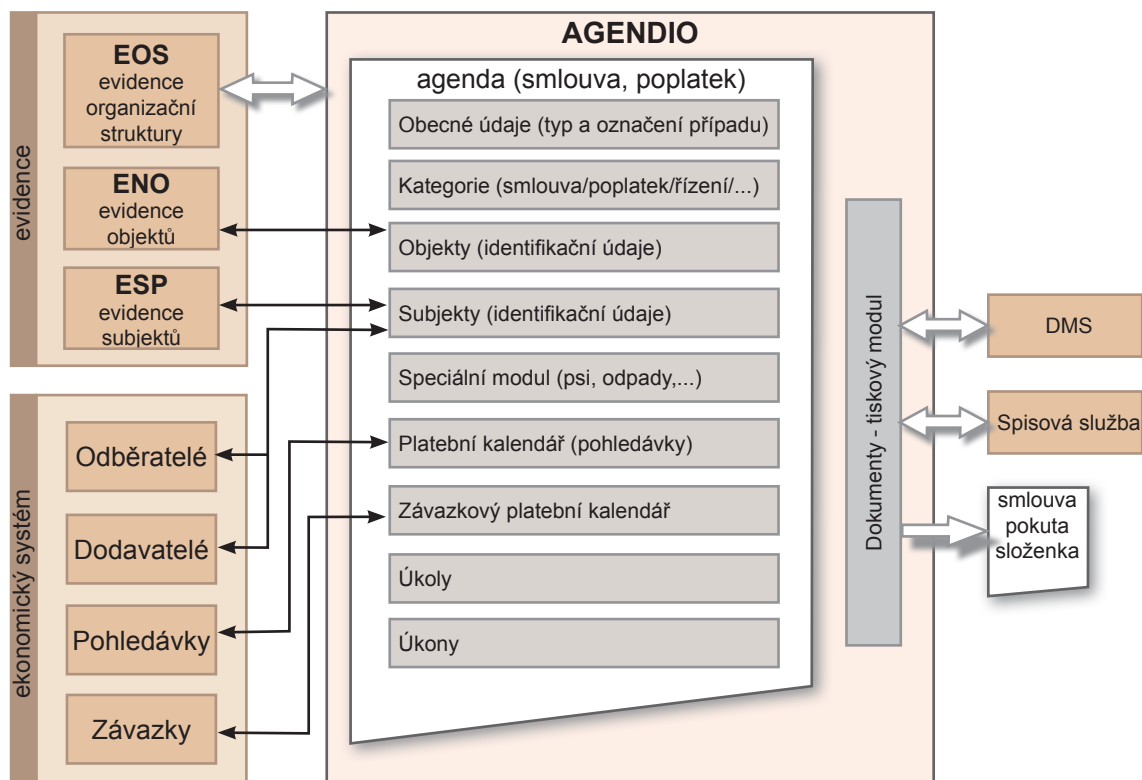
evidence

EOS
evidence organizační struktury

ENO
evidence objektů

ESP
evidence subjektů

ekonomický systém

Odběratelé

Dodavatelé

Pohledávky

Závazky

AGENDIO

agenda (smlouva, poplatek)

Obecné údaje (typ a označení případu)

Kategorie (smlouva/poplatek/řízení/...)

Objekty (identifikační údaje)

Subjekty (identifikační údaje)

Speciální modul (psi, odpady,...)

Platební kalendář (pohledávky)

Závazkový platební kalendář

Úkoly

Úkony

Dokumenty - tiskový modul

DMS

Spisová služba

smlouva
pokuta
složenka